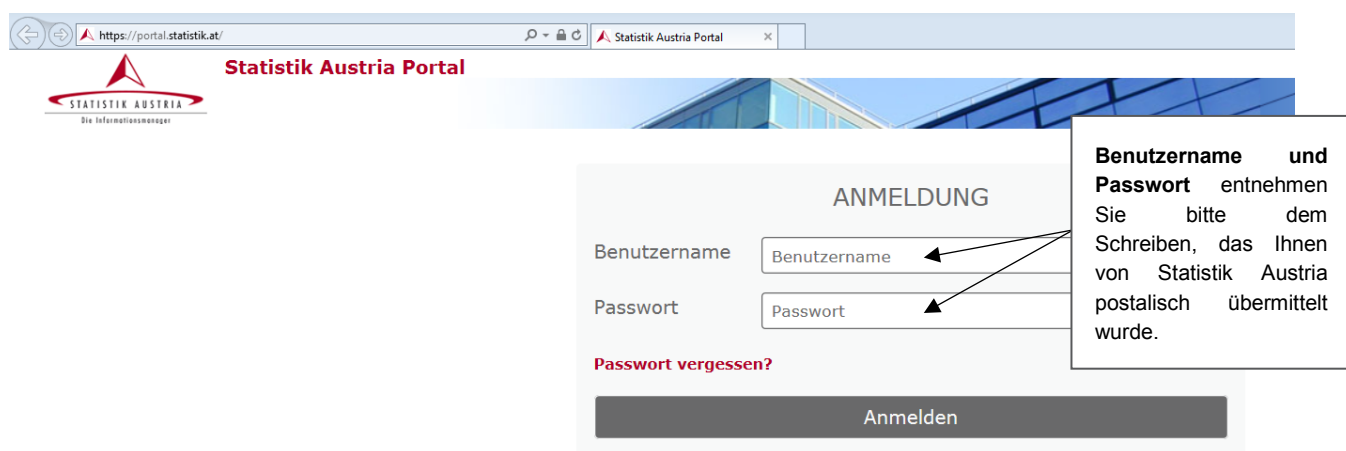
https://portal.statistik.at/

Statistik Austria Portal

STATISTIK AUSTRIA
Die Informationsmanager

Statistik Austria Portal

ANMELDUNG

Benutzername
Benutzername

Passwort
Passwort

Passwort vergessen?

Anmelden

**Benutzername und Passwort** entnehmen Sie bitte dem Schreiben, das Ihnen von Statistik Austria postalisch übermittelt wurde.